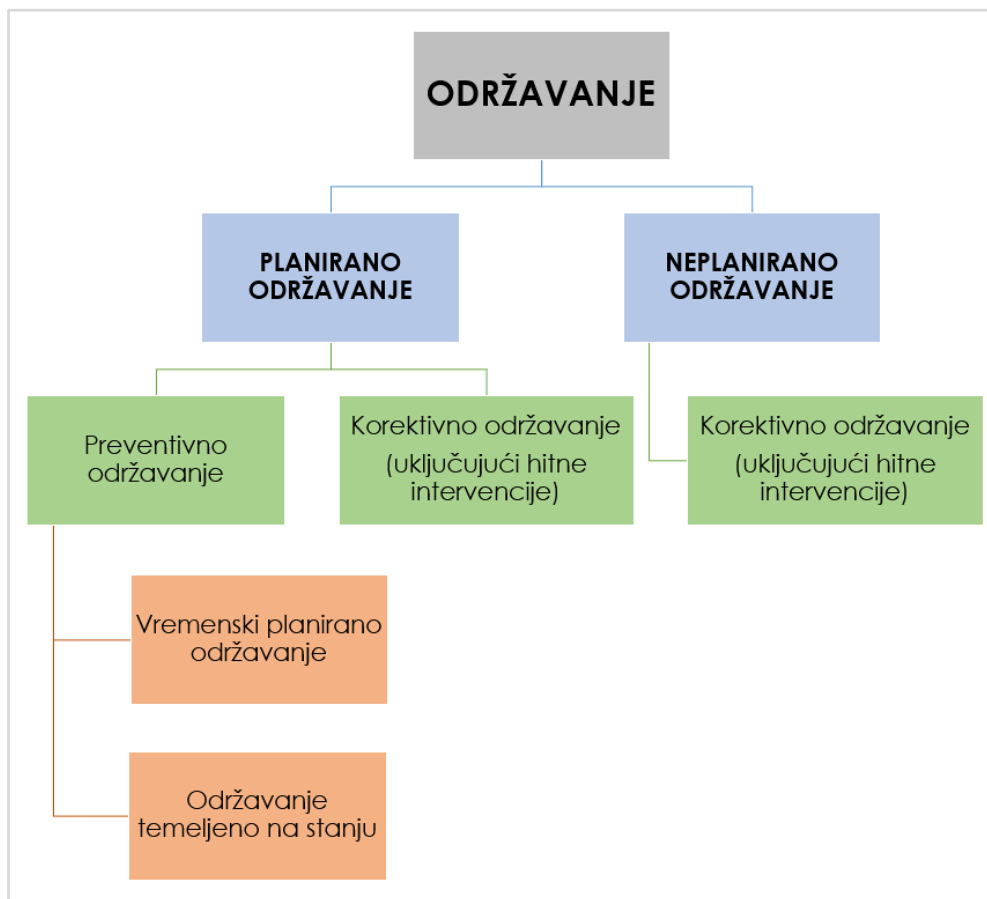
ODRŽAVANJE

PLANIRANO ODRŽAVANJE

NEPLANIRANO ODRŽAVANJE

Preventivno održavanje

Korektivno održavanje (uključujući hitne intervencije)

Korektivno održavanje (uključujući hitne intervencije)

Vremenski planirano održavanje

Održavanje temeljeno na stanju